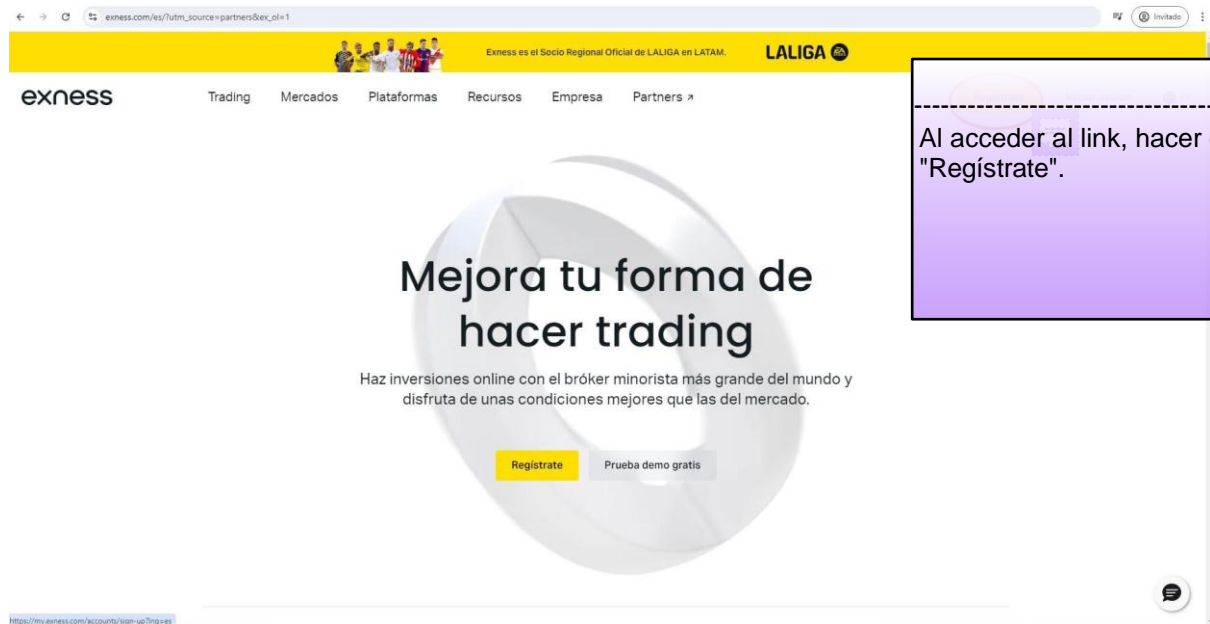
exness.com/es/?utm_source=partners&ex_ol=1

Invitado

Exness es el Socio Regional Oficial de LALIGA en LATAM.

LALIGA

exness

Trading Mercados Plataformas Recursos Empresa Partners ↗

Al acceder al link, hacer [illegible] "Regístrate".

Mejora tu forma de hacer trading

Haz inversiones online con el bróker minorista más grande del mundo y disfruta de unas condiciones mejores que las del mercado.

Regístrate

Prueba demo gratis

https://my.exness.com/accounts/sign-up?lng=es